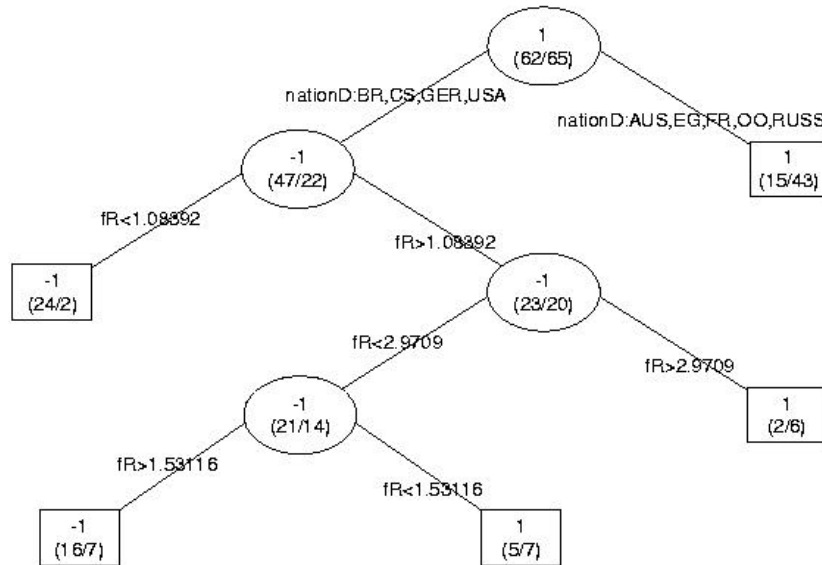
1
(62/65)

nationD:BR,CS,GER,USA

nationD:AUS,EG,FR,OO,RUSS

-1
(47/22)

1
(15/43)

fR<1.08392

fR>1.08392

-1
(24/2)

-1
(23/20)

fR<2.9709

fR>2.9709

-1
(21/14)

1
(2/6)

fR>1.53116

fR<1.53116

-1
(16/7)

1
(5/7)